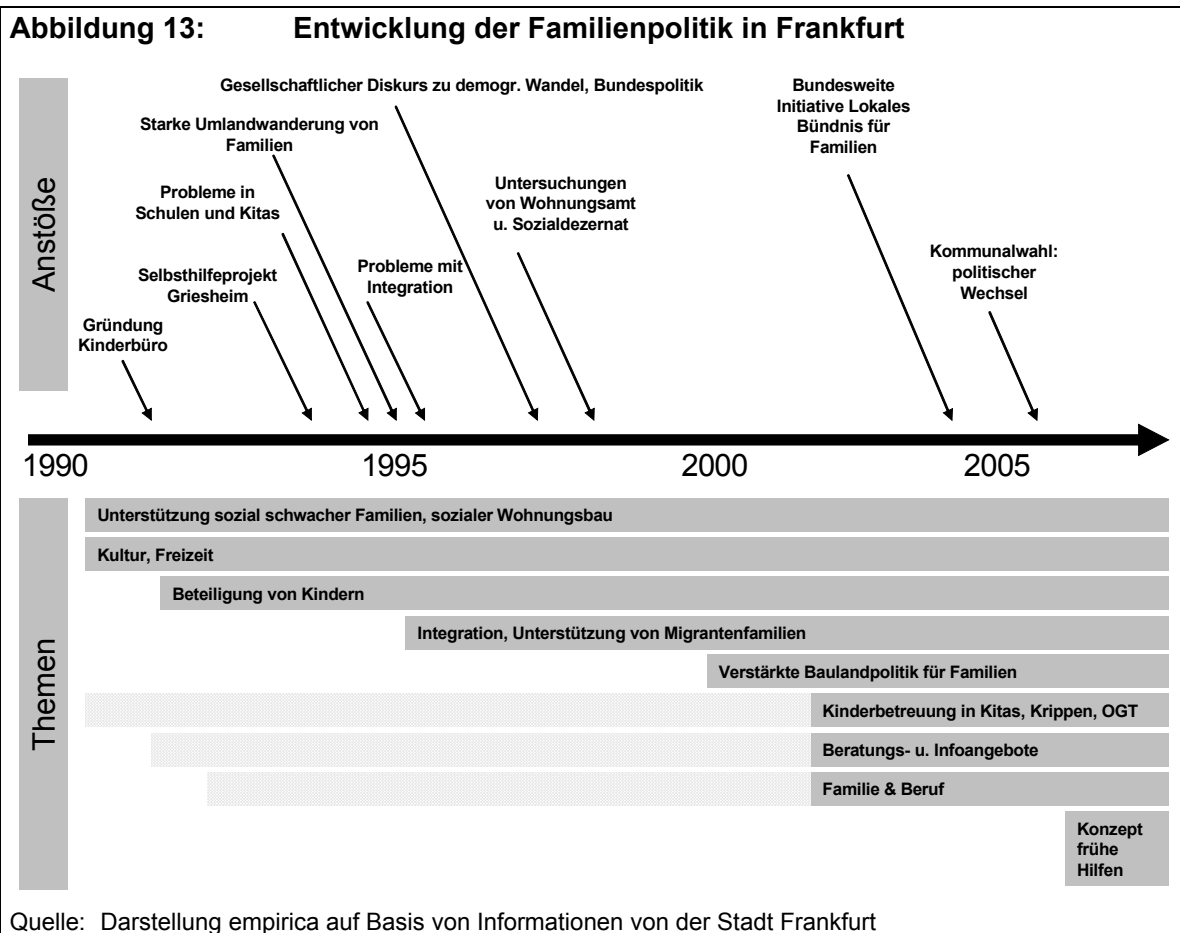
Abbildung 13: Entwicklung der Familienpolitik in Frankfurt

Anstöße

Gesellschaftlicher Diskurs zu demogr. Wandel, Bundespolitik

Bundesweite Initiative Lokales Bündnis für Familien

Starke Umlandwanderung von Familien

Probleme in Schulen und Kitas

Untersuchungen von Wohnungsamt u. Sozialdezernat

Selbsthilfeprojekt Griesheim

Probleme mit Integration

Kommunalwahl: politischer Wechsel

Gründung Kinderbüro

1990 1995 2000 2005

Themen

Unterstützung sozial schwacher Familien, sozialer Wohnungsbau

Kultur, Freizeit

Beteiligung von Kindern

Integration, Unterstützung von Migrantenfamilien

Verstärkte Baulandpolitik für Familien

Kinderbetreuung in Kitas, Krippen, OGT

Beratungs- u. Infoangebote

Familie & Beruf

Konzept frühe Hilfen

Quelle: Darstellung empirica auf Basis von Informationen von der Stadt Frankfurt